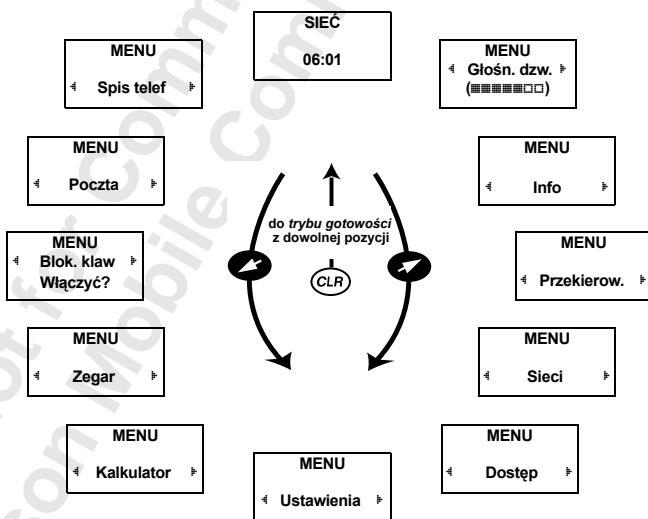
SIEĆ
06:01

MENU
Spis telef

MENU
Głośn. dzw.
(■■■■■■□□)

MENU
Poczta

MENU
Info

do trybu gotowości z dowolnej pozycji

CLR

MENU
Blok. klaw
Włączyć?

MENU
Przekierow.

MENU
Zegar

MENU
Sieci

MENU
Kalkulator

MENU
Dostęp

MENU
Ustawienia